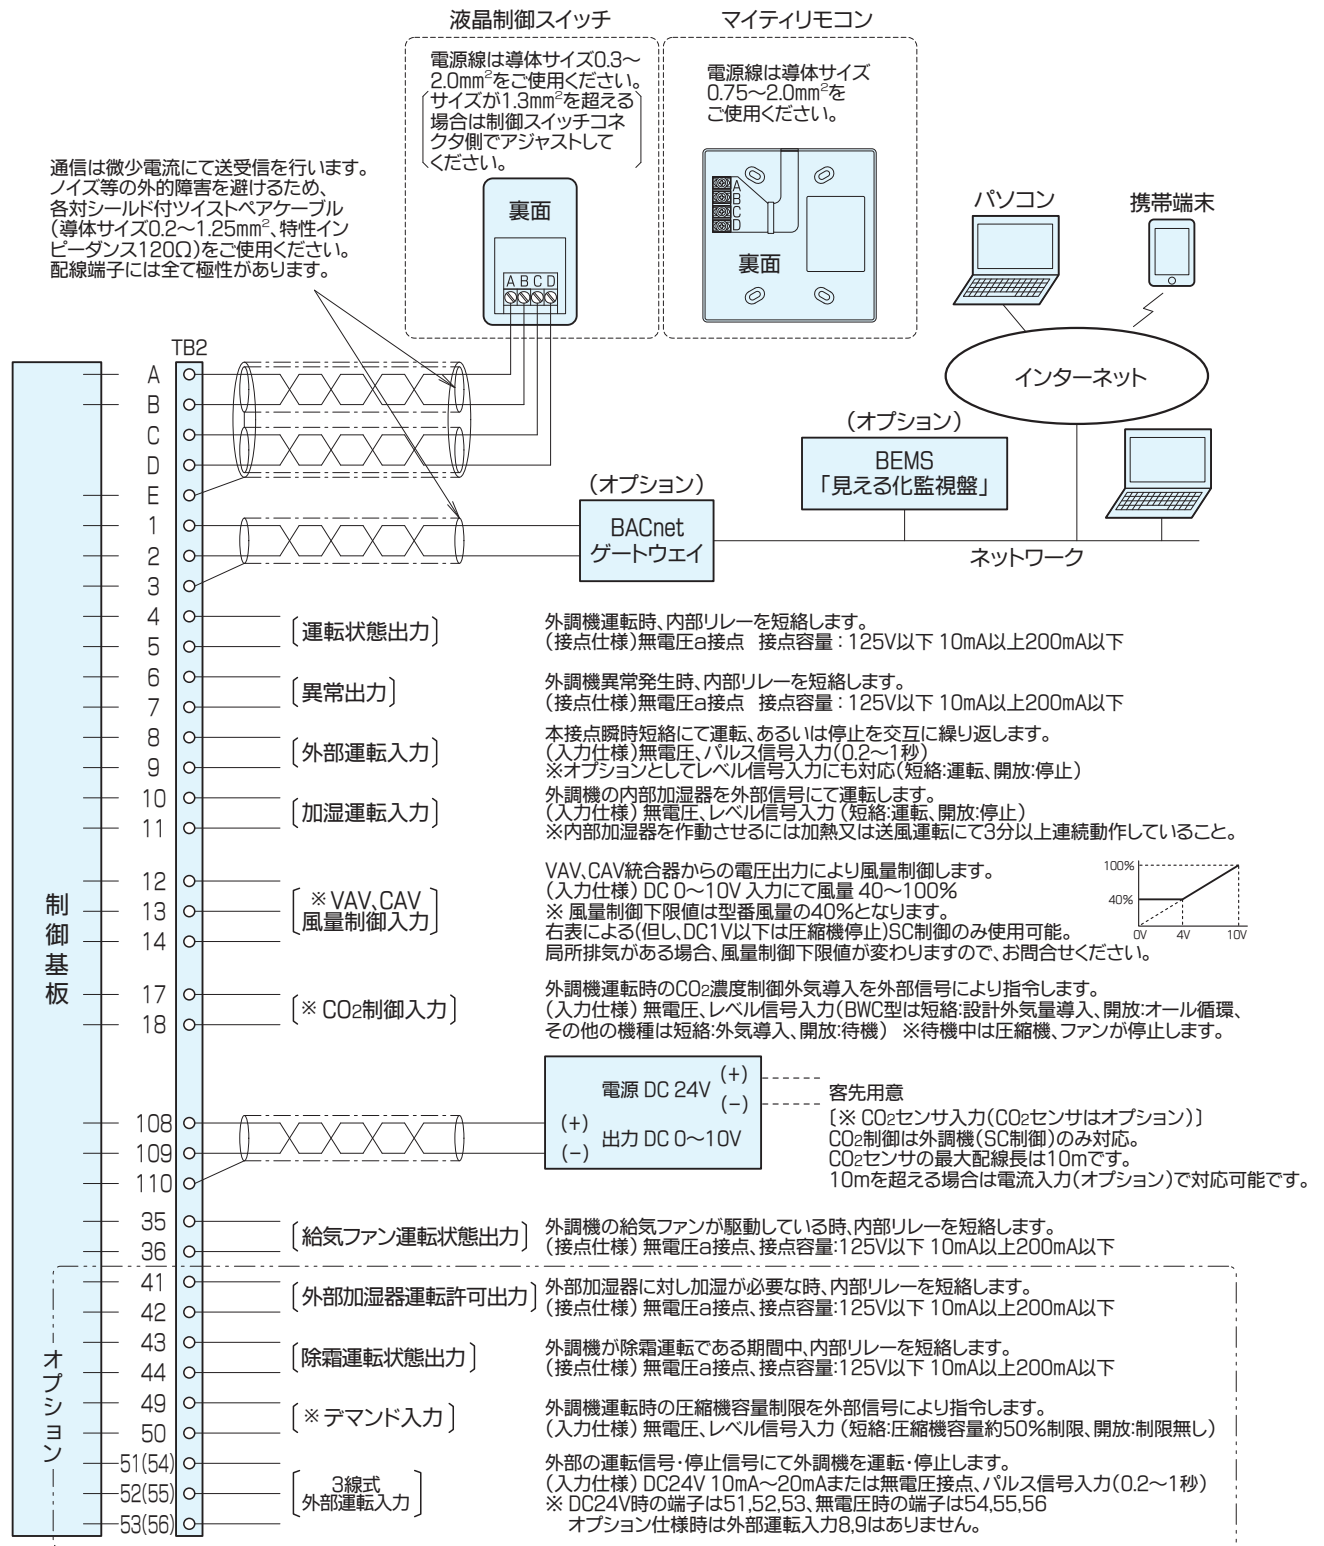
液晶制御スイッチ

電源線は導体サイズ0.3～2.0mm$^2$をご使用ください。
（サイズが1.3mm$^2$を超える場合は制御スイッチコネクタ側でアジャストしてください。）

裏面

A B C D

マイティリモコン

電源線は導体サイズ0.75～2.0mm$^2$をご使用ください。

A B C D

裏面

通信は微少電流にて送受信を行います。ノイズ等の外的障害を避けるため、各対シールド付ツイストペアケーブル（導体サイズ0.2～1.25mm$^2$、特性インピーダンス120Ω）をご使用ください。配線端子には全て極性があります。

パソコン

携帯端末

インターネット

（オプション）

BEMS
「見える化監視盤」

（オプション）

BACnet
ゲートウェイ

ネットワーク

TB2

A
B
C
D
E
1
2
3
4
5
6
7
8
9
10
11
12
13
14
17
18
108
109
110
35
36
41
42
43
44
49
50
51(54)
52(55)
53(56)

制御基板

オプション

〔運転状態出力〕
外調機運転時、内部リレーを短絡します。
（接点仕様）無電圧a接点　接点容量：125V以下 10mA以上200mA以下

〔異常出力〕
外調機異常発生時、内部リレーを短絡します。
（接点仕様）無電圧a接点　接点容量：125V以下 10mA以上200mA以下

〔外部運転入力〕
本接点瞬時短絡にて運転、あるいは停止を交互に繰り返します。
（入力仕様）無電圧、パルス信号入力（0.2～1秒）
※オプションとしてレベル信号入力にも対応（短絡:運転、開放:停止）

〔加湿運転入力〕
外調機の内部加湿器を外部信号にて運転します。
（入力仕様）無電圧、レベル信号入力（短絡:運転、開放:停止）
※内部加湿器を作動させるには加熱又は送風運転にて3分以上連続動作していること。

〔※VAV、CAV風量制御入力〕
VAV、CAV統合器からの電圧出力により風量制御します。
（入力仕様）DC 0～10V 入力にて風量 40～100%
※ 風量制御下限値は型番風量の40%となります。
右表による（但し、DC1V以下は圧縮機停止）SC制御のみ使用可能。
局所排気がある場合、風量制御下限値が変わりますので、お問合せください。

100%
40%
0V　4V　10V

〔※ $CO_2$制御入力〕
外調機運転時の$CO_2$濃度制御外気導入を外部信号により指令します。
（入力仕様）無電圧、レベル信号入力（BWC型は短絡:設計外気量導入、開放:オール循環、その他の機種は短絡:外気導入、開放:待機）　※待機中は圧縮機、ファンが停止します。

電源 DC 24V (+) (−)
(+) (−) 出力 DC 0～10V

客先用意
〔※ $CO_2$センサ入力（$CO_2$センサはオプション）〕
$CO_2$制御は外調機（SC制御）のみ対応。
$CO_2$センサの最大配線長は10mです。
10mを超える場合は電流入力（オプション）で対応可能です。

〔給気ファン運転状態出力〕
外調機の給気ファンが駆動している時、内部リレーを短絡します。
（接点仕様）無電圧a接点、接点容量:125V以下 10mA以上200mA以下

〔外部加湿器運転許可出力〕
外部加湿器に対し加湿が必要な時、内部リレーを短絡します。
（接点仕様）無電圧a接点、接点容量:125V以下 10mA以上200mA以下

〔除霜運転状態出力〕
外調機が除霜運転である期間中、内部リレーを短絡します。
（接点仕様）無電圧a接点、接点容量:125V以下 10mA以上200mA以下

〔※デマンド入力〕
外調機運転時の圧縮機容量制限を外部信号により指令します。
（入力仕様）無電圧、レベル信号入力（短絡:圧縮機容量約50%制限、開放:制限無し）

〔3線式外部運転入力〕
外部の運転信号・停止信号にて外調機を運転・停止します。
（入力仕様）DC24V 10mA～20mAまたは無電圧接点、パルス信号入力（0.2～1秒）
※ DC24V時の端子は51,52,53、無電圧時の端子は54,55,56
オプション仕様時は外部運転入力8,9はありません。